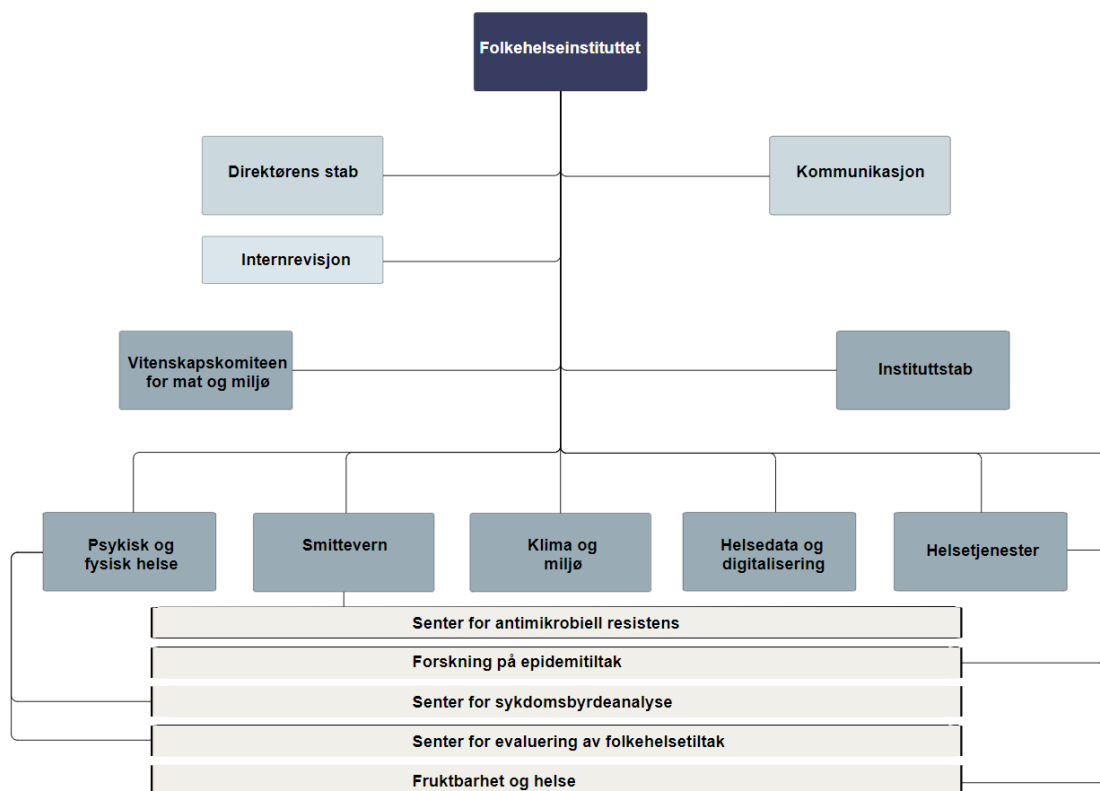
Folkehelseinstituttet

Direktørens stab

Kommunikasjon

Internrevisjon

Vitenskapskomiteen for mat og miljø

Instituttstab

Psykisk og fysisk helse

Smittevern

Klima og miljø

Helsedata og digitalisering

Helsetjenester

Senter for antimikrobiell resistens

Forskning på epidemitiltak

Senter for sykdomsbyrdeanalyse

Senter for evaluering av folkehelsetiltak

Fruktbarhet og helse